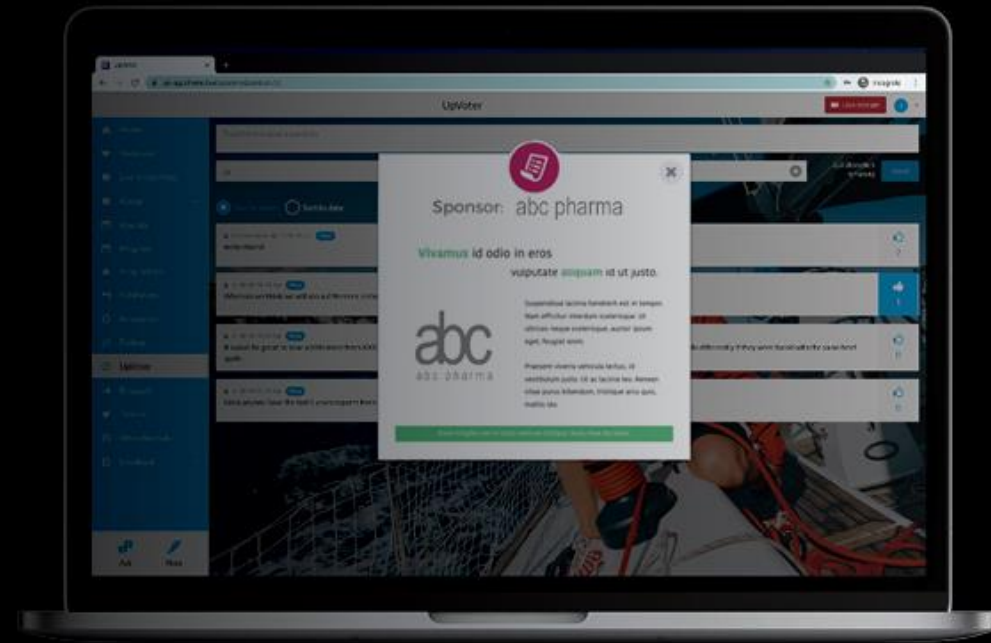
UpVoter

Sponsor: abc pharma

Vivamus id odio in eros vulputate aliquam id ut justo.

abc
abc pharma

Suspendisse lacinia hendrerit est in tempor. Nam efficitur interdum scelerisque. Ut ultrices neque scelerisque, auctor ipsum eget, feugiat enim.

Praesent viverra vehicula luctus, id vestibulum justo. Ut ac lacinia leo. Aenean vitae purus bibendum, tristique arcu quis, mattis leo.

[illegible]

UpVoter

Incognito

Sort by date

Ask

Note